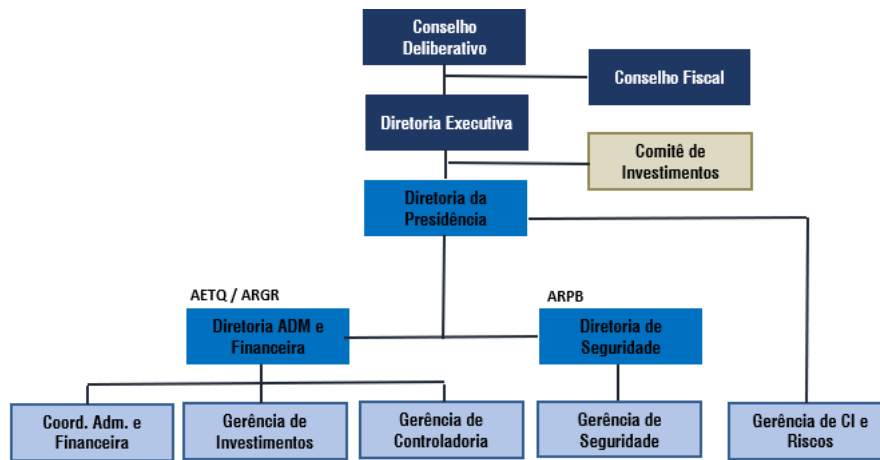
Conselho Deliberativo

Conselho Fiscal

Diretoria Executiva

Comitê de Investimentos

Diretoria da Presidência

AETQ / ARGR

Diretoria ADM e Financeira

ARPB

Diretoria de Seguridade

Coord. Adm. e Financeira

Gerência de Investimentos

Gerência de Controladoria

Gerência de Seguridade

Gerência de CI e Riscos